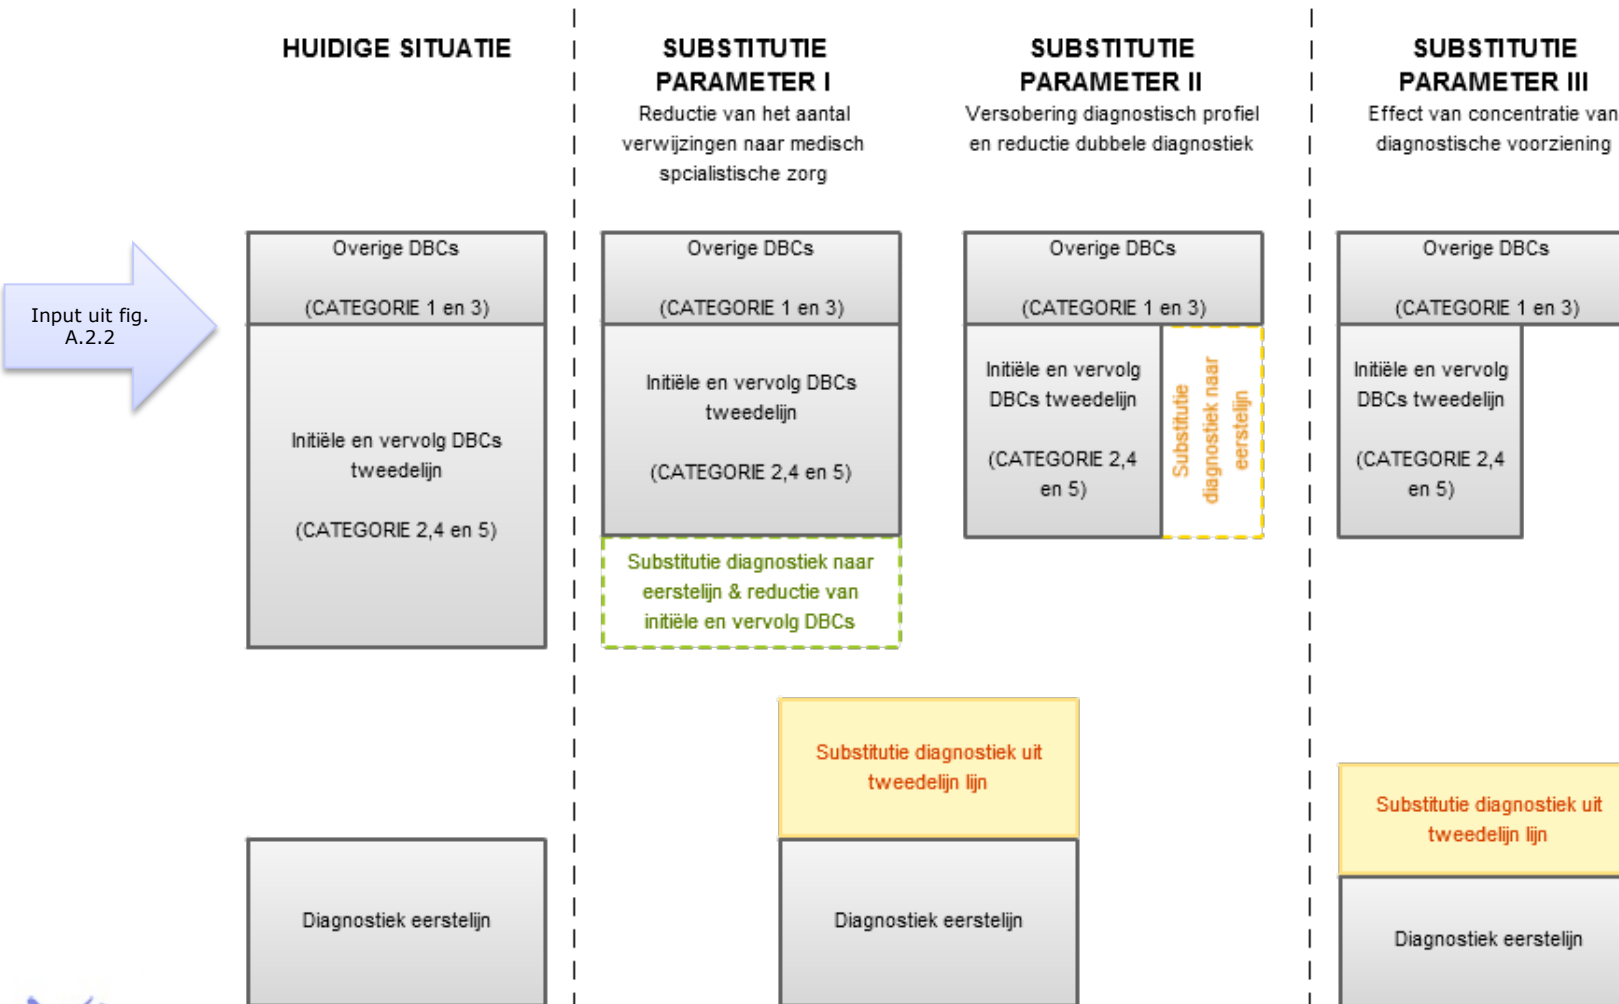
HUIDIGE SITUATIE

SUBSTITUTIE PARAMETER I
Reductie van het aantal verwijzingen naar medisch spcialistische zorg

SUBSTITUTIE PARAMETER II
Versobering diagnostisch profiel en reductie dubbele diagnostiek

SUBSTITUTIE PARAMETER III
Effect van concentratie van diagnostische voorziening

Input uit fig. A.2.2

Overige DBCs

(CATEGORIE 1 en 3)

Initiële en vervolg DBCs tweedelijn

(CATEGORIE 2,4 en 5)

Diagnostiek eerstelijn

Overige DBCs

(CATEGORIE 1 en 3)

Initiële en vervolg DBCs tweedelijn

(CATEGORIE 2,4 en 5)

Substitutie diagnostiek naar eerstelijn & reductie van initiële en vervolg DBCs

Substitutie diagnostiek uit tweedelijn lijn

Diagnostiek eerstelijn

Overige DBCs

(CATEGORIE 1 en 3)

Initiële en vervolg DBCs tweedelijn

(CATEGORIE 2,4 en 5)

Substitutie diagnostiek naar eerstelijn

Overige DBCs

(CATEGORIE 1 en 3)

Initiële en vervolg DBCs tweedelijn

(CATEGORIE 2,4 en 5)

Substitutie diagnostiek uit tweedelijn lijn

Diagnostiek eerstelijn